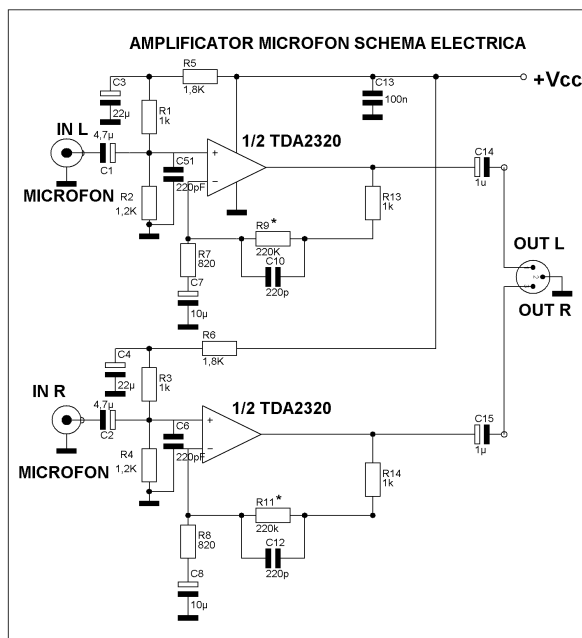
AMPLIFICATOR MICROFON SCHEMA ELECTRICA

C3
22µ
R5
1,8K
C13
100n
+Vcc
R1
1k
IN L
4,7µ
C1
1/2 TDA2320
+
−
C51
220pF
C14
1u
MICROFON
R2
1,2K
R13
1k
R9*
220K
C10
220p
R7
820
C7
10µ
OUT L
OUT R
C4
22µ
R6
1,8K
R3
1k
IN R
4,7µ
C2
1/2 TDA2320
C6
+
−
220pF
C15
1µ
MICROFON
R4
1,2K
R14
1k
R11*
220k
C12
220p
R8
820
C8
10µ